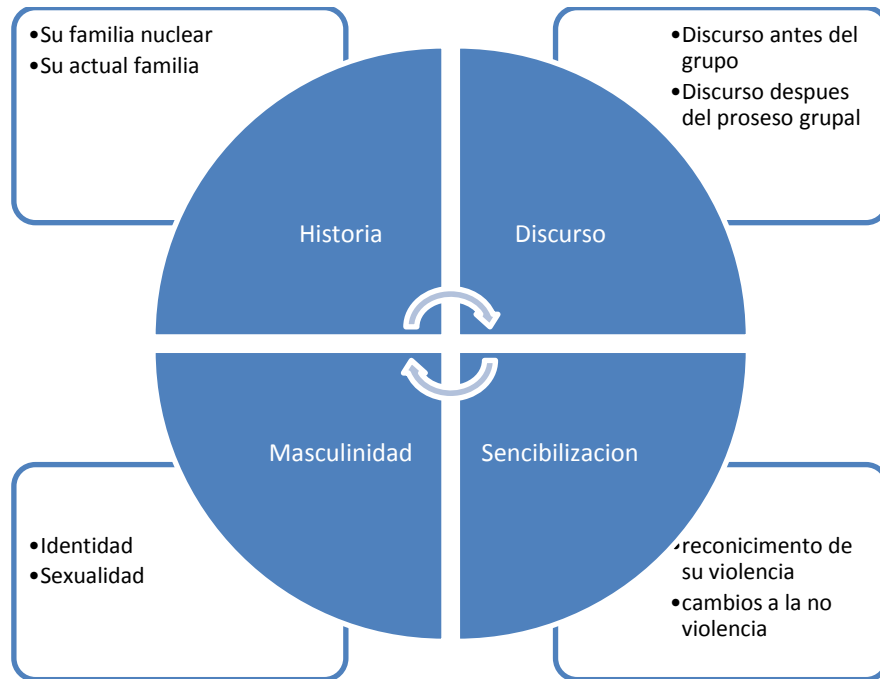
•Su familia nuclear
•Su actual familia

•Discurso antes del grupo
•Discurso despues del proseso grupal

Historia

Discurso

Masculinidad

Sencibilizacion

•Identidad
•Sexualidad

•reconicimento de su violencia
•cambios a la no violencia